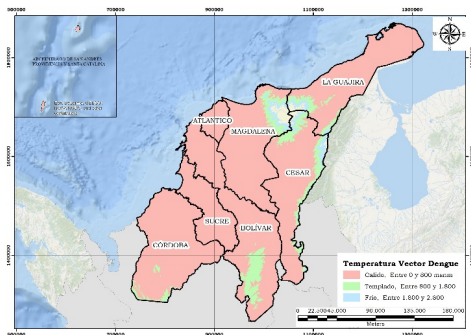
700000
900000
1100000
1300000
1800000
1600000
1400000
ARCHIPIÉLAGO DE SAN ANDRÉS, PROVIDENCIA Y SANTA CATALINA
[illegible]
LA GUAJIRA
ATLANTICO
MAGDALENA
CESAR
SUCRE
CÓRDOBA
BOLIVAR
Temperatura Vector Dengue
Calido, Entre 0 y 800 msnm
Templado, Entre 800 y 1.800
Frio, Entre 1.800 y 2.800
0 22.500 45.000 90.000 135.000 180.000
Metros
700000
900000
1100000
1300000
N
S
E
W